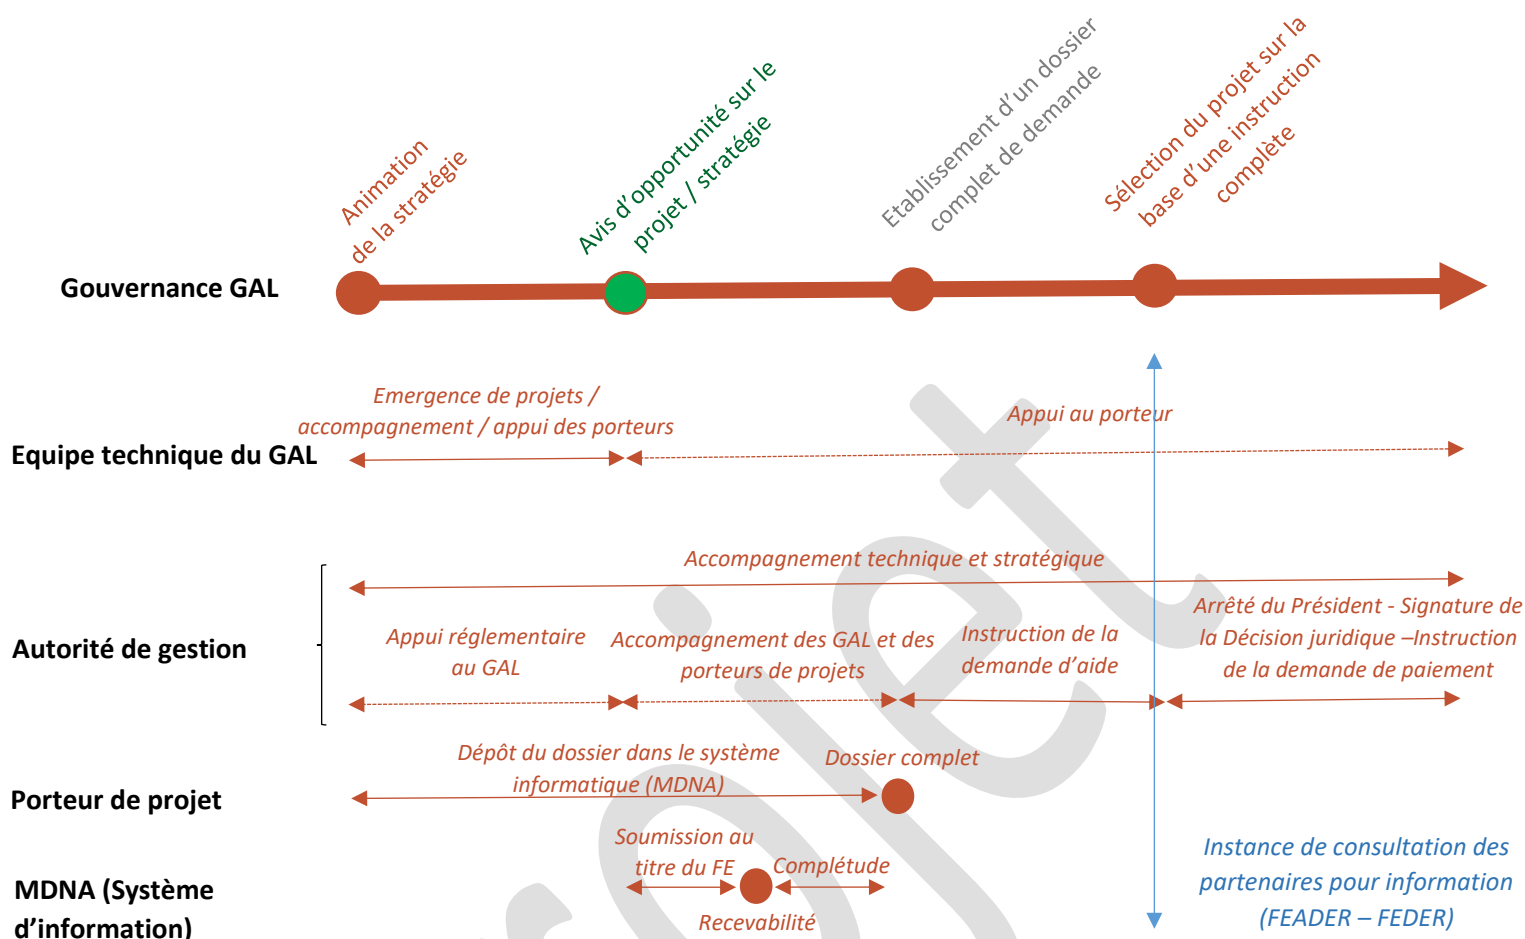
Animation de la stratégie

Avis d'opportunité sur le projet / stratégie

Etablissement d'un dossier complet de demande

Sélection du projet sur la base d'une instruction complète

Gouvernance GAL

Emergence de projets / accompagnement / appui des porteurs

Appui au porteur

Equipe technique du GAL

Accompagnement technique et stratégique

Appui réglementaire au GAL

Accompagnement des GAL et des porteurs de projets

Instruction de la demande d'aide

Arrêté du Président - Signature de la Décision juridique –Instruction de la demande de paiement

Autorité de gestion

Dépôt du dossier dans le système informatique (MDNA)

Dossier complet

Porteur de projet

Soumission au titre du FE

Complétude

Recevabilité

MDNA (Système d'information)

Instance de consultation des partenaires pour information (FEADER – FEDER)

Projet